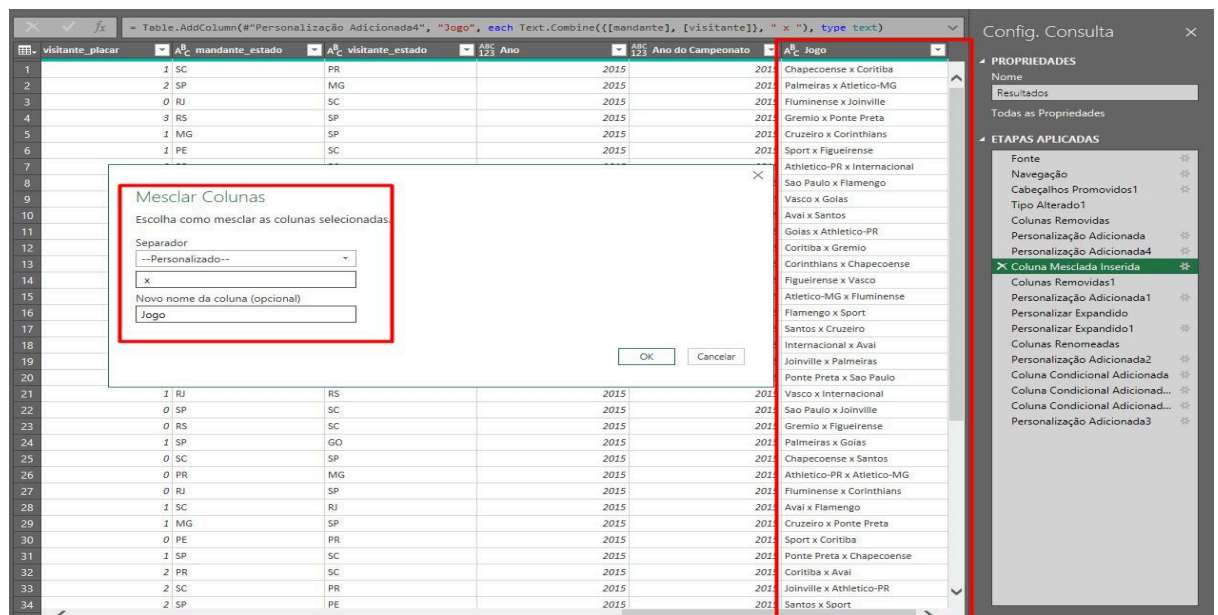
$f_x$ = Table.AddColumn(#"Personalização Adicionada4", "Jogo", each Text.Combine({[mandante], [visitante]}, " x "), type text)

Config. Consulta

PROPRIEDADES
Nome
Resultados
Todas as Propriedades

ETAPAS APLICADAS
Fonte
Navegação
Cabeçalhos Promovidos1
Tipo Alterado1
Colunas Removidas
Personalização Adicionada
Personalização Adicionada4
Coluna Mesclada Inserida
Colunas Removidas1
Personalização Adicionada1
Personalizar Expandido
Personalizar Expandido1
Colunas Renomeadas
Personalização Adicionada2
Coluna Condicional Adicionada
Coluna Condicional Adicionad...
Coluna Condicional Adicionad...
Personalização Adicionada3

| | visitante_placar | mandante_estado | visitante_estado | Ano | Ano do Campeonato | Jogo |
|---|---|---|---|---|---|---|
| 1 | 1 | SC | PR | 2015 | 2015 | Chapecoense x Coritiba |
| 2 | 2 | SP | MG | 2015 | 2015 | Palmeiras x Atletico-MG |
| 3 | 0 | RJ | SC | 2015 | 2015 | Fluminense x Joinville |
| 4 | 3 | RS | SP | 2015 | 2015 | Gremio x Ponte Preta |
| 5 | 1 | MG | SP | 2015 | 2015 | Cruzeiro x Corinthians |
| 6 | 2 | PE | SC | 2015 | 2015 | Sport x Figueirense |
| 7 | | | | | | Athletico-PR x Internacional |
| 8 | | | | | | Sao Paulo x Flamengo |
| 9 | | | | | | Vasco x Goias |
| 10 | | | | | | Avai x Santos |
| 11 | | | | | | Goias x Athletico-PR |
| 12 | | | | | | Coritiba x Gremio |
| 13 | | | | | | Corinthians x Chapecoense |
| 14 | | | | | | Figueirense x Vasco |
| 15 | | | | | | Atletico-MG x Fluminense |
| 16 | | | | | | Flamengo x Sport |
| 17 | | | | | | Santos x Cruzeiro |
| 18 | | | | | | Internacional x Avai |
| 19 | | | | | | Joinville x Palmeiras |
| 20 | | | | | | Ponte Preta x Sao Paulo |
| 21 | 1 | RJ | RS | 2015 | 2015 | Vasco x Internacional |
| 22 | 0 | SP | SC | 2015 | 2015 | Sao Paulo x Joinville |
| 23 | 0 | RS | SC | 2015 | 2015 | Gremio x Figueirense |
| 24 | 1 | SP | GO | 2015 | 2015 | Palmeiras x Goias |
| 25 | 0 | SC | SP | 2015 | 2015 | Chapecoense x Santos |
| 26 | 0 | PR | MG | 2015 | 2015 | Athletico-PR x Atletico-MG |
| 27 | 0 | RJ | SP | 2015 | 2015 | Fluminense x Corinthians |
| 28 | 1 | SC | RJ | 2015 | 2015 | Avai x Flamengo |
| 29 | 1 | MG | SP | 2015 | 2015 | Cruzeiro x Ponte Preta |
| 30 | 0 | PE | PR | 2015 | 2015 | Sport x Coritiba |
| 31 | 1 | SP | SC | 2015 | 2015 | Ponte Preta x Chapecoense |
| 32 | 2 | PR | SC | 2015 | 2015 | Coritiba x Avai |
| 33 | 2 | SC | PR | 2015 | 2015 | Joinville x Athletico-PR |
| 34 | 2 | SP | PE | 2015 | 2015 | Santos x Sport |

Mesclar Colunas
Escolha como mesclar as colunas selecionadas.
Separador
--Personalizado--
x
Novo nome da coluna (opcional)
Jogo
OK
Cancelar